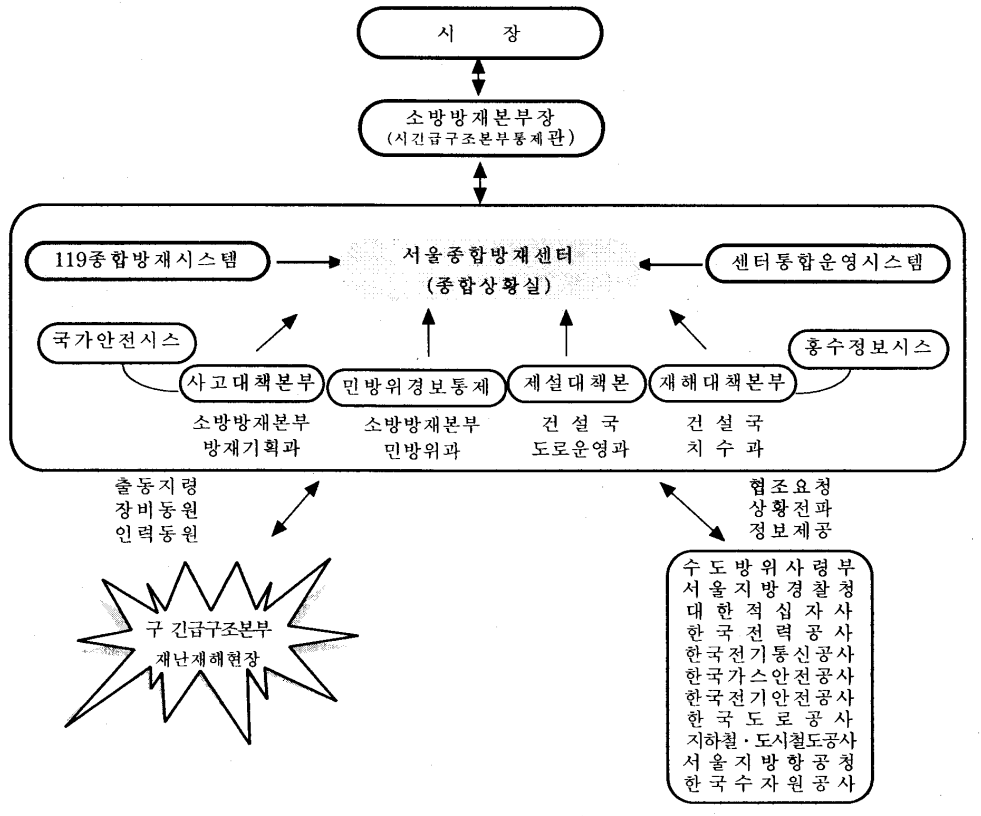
시 장

소방방재본부장
(시긴급구조본부통제관)

119종합방재시스템

서울종합방재센터
(종합상황실)

센터통합운영시스템

국가안전시스

홍수정보시스

사고대책본부
소방방재본부
방재기획과

민방위경보통제
소방방재본부
민방위과

제설대책본
건설국
도로운영과

재해대책본부
건설국
치수과

출동지령
장비동원
인력동원

협조요청
상황전파
정보제공

구 긴급구조본부
재난재해현장

수도방위사령부
서울지방경찰청
대한적십자사
한국전력공사
한국전기통신공사
한국가스안전공사
한국전기안전공사
한국도로공사
지하철·도시철도공사
서울지방항공청
한국수자원공사